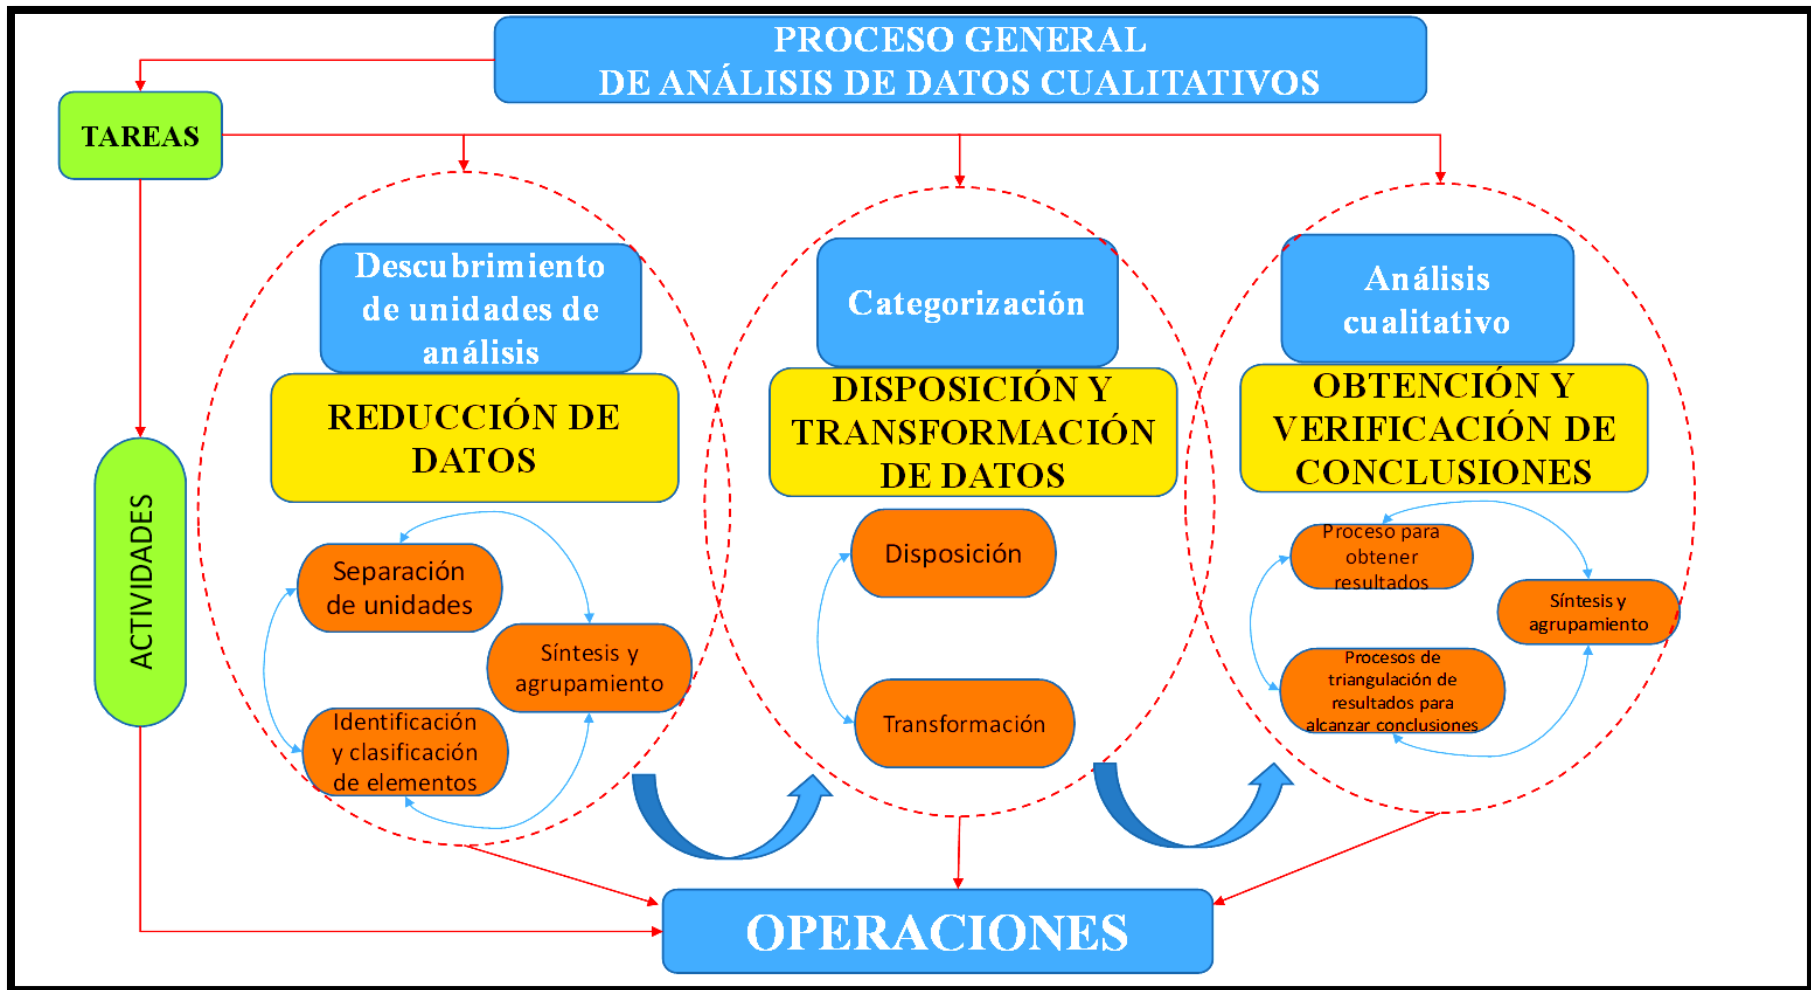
PROCESO GENERAL
DE ANÁLISIS DE DATOS CUALITATIVOS

TAREAS

ACTIVIDADES

Descubrimiento de unidades de análisis

REDUCCIÓN DE DATOS

Separación de unidades

Síntesis y agrupamiento

Identificación y clasificación de elementos

Categorización

DISPOSICIÓN Y TRANSFORMACIÓN DE DATOS

Disposición

Transformación

Análisis cualitativo

OBTENCIÓN Y VERIFICACIÓN DE CONCLUSIONES

Proceso para obtener resultados

Síntesis y agrupamiento

Procesos de triangulación de resultados para alcanzar conclusiones

OPERACIONES